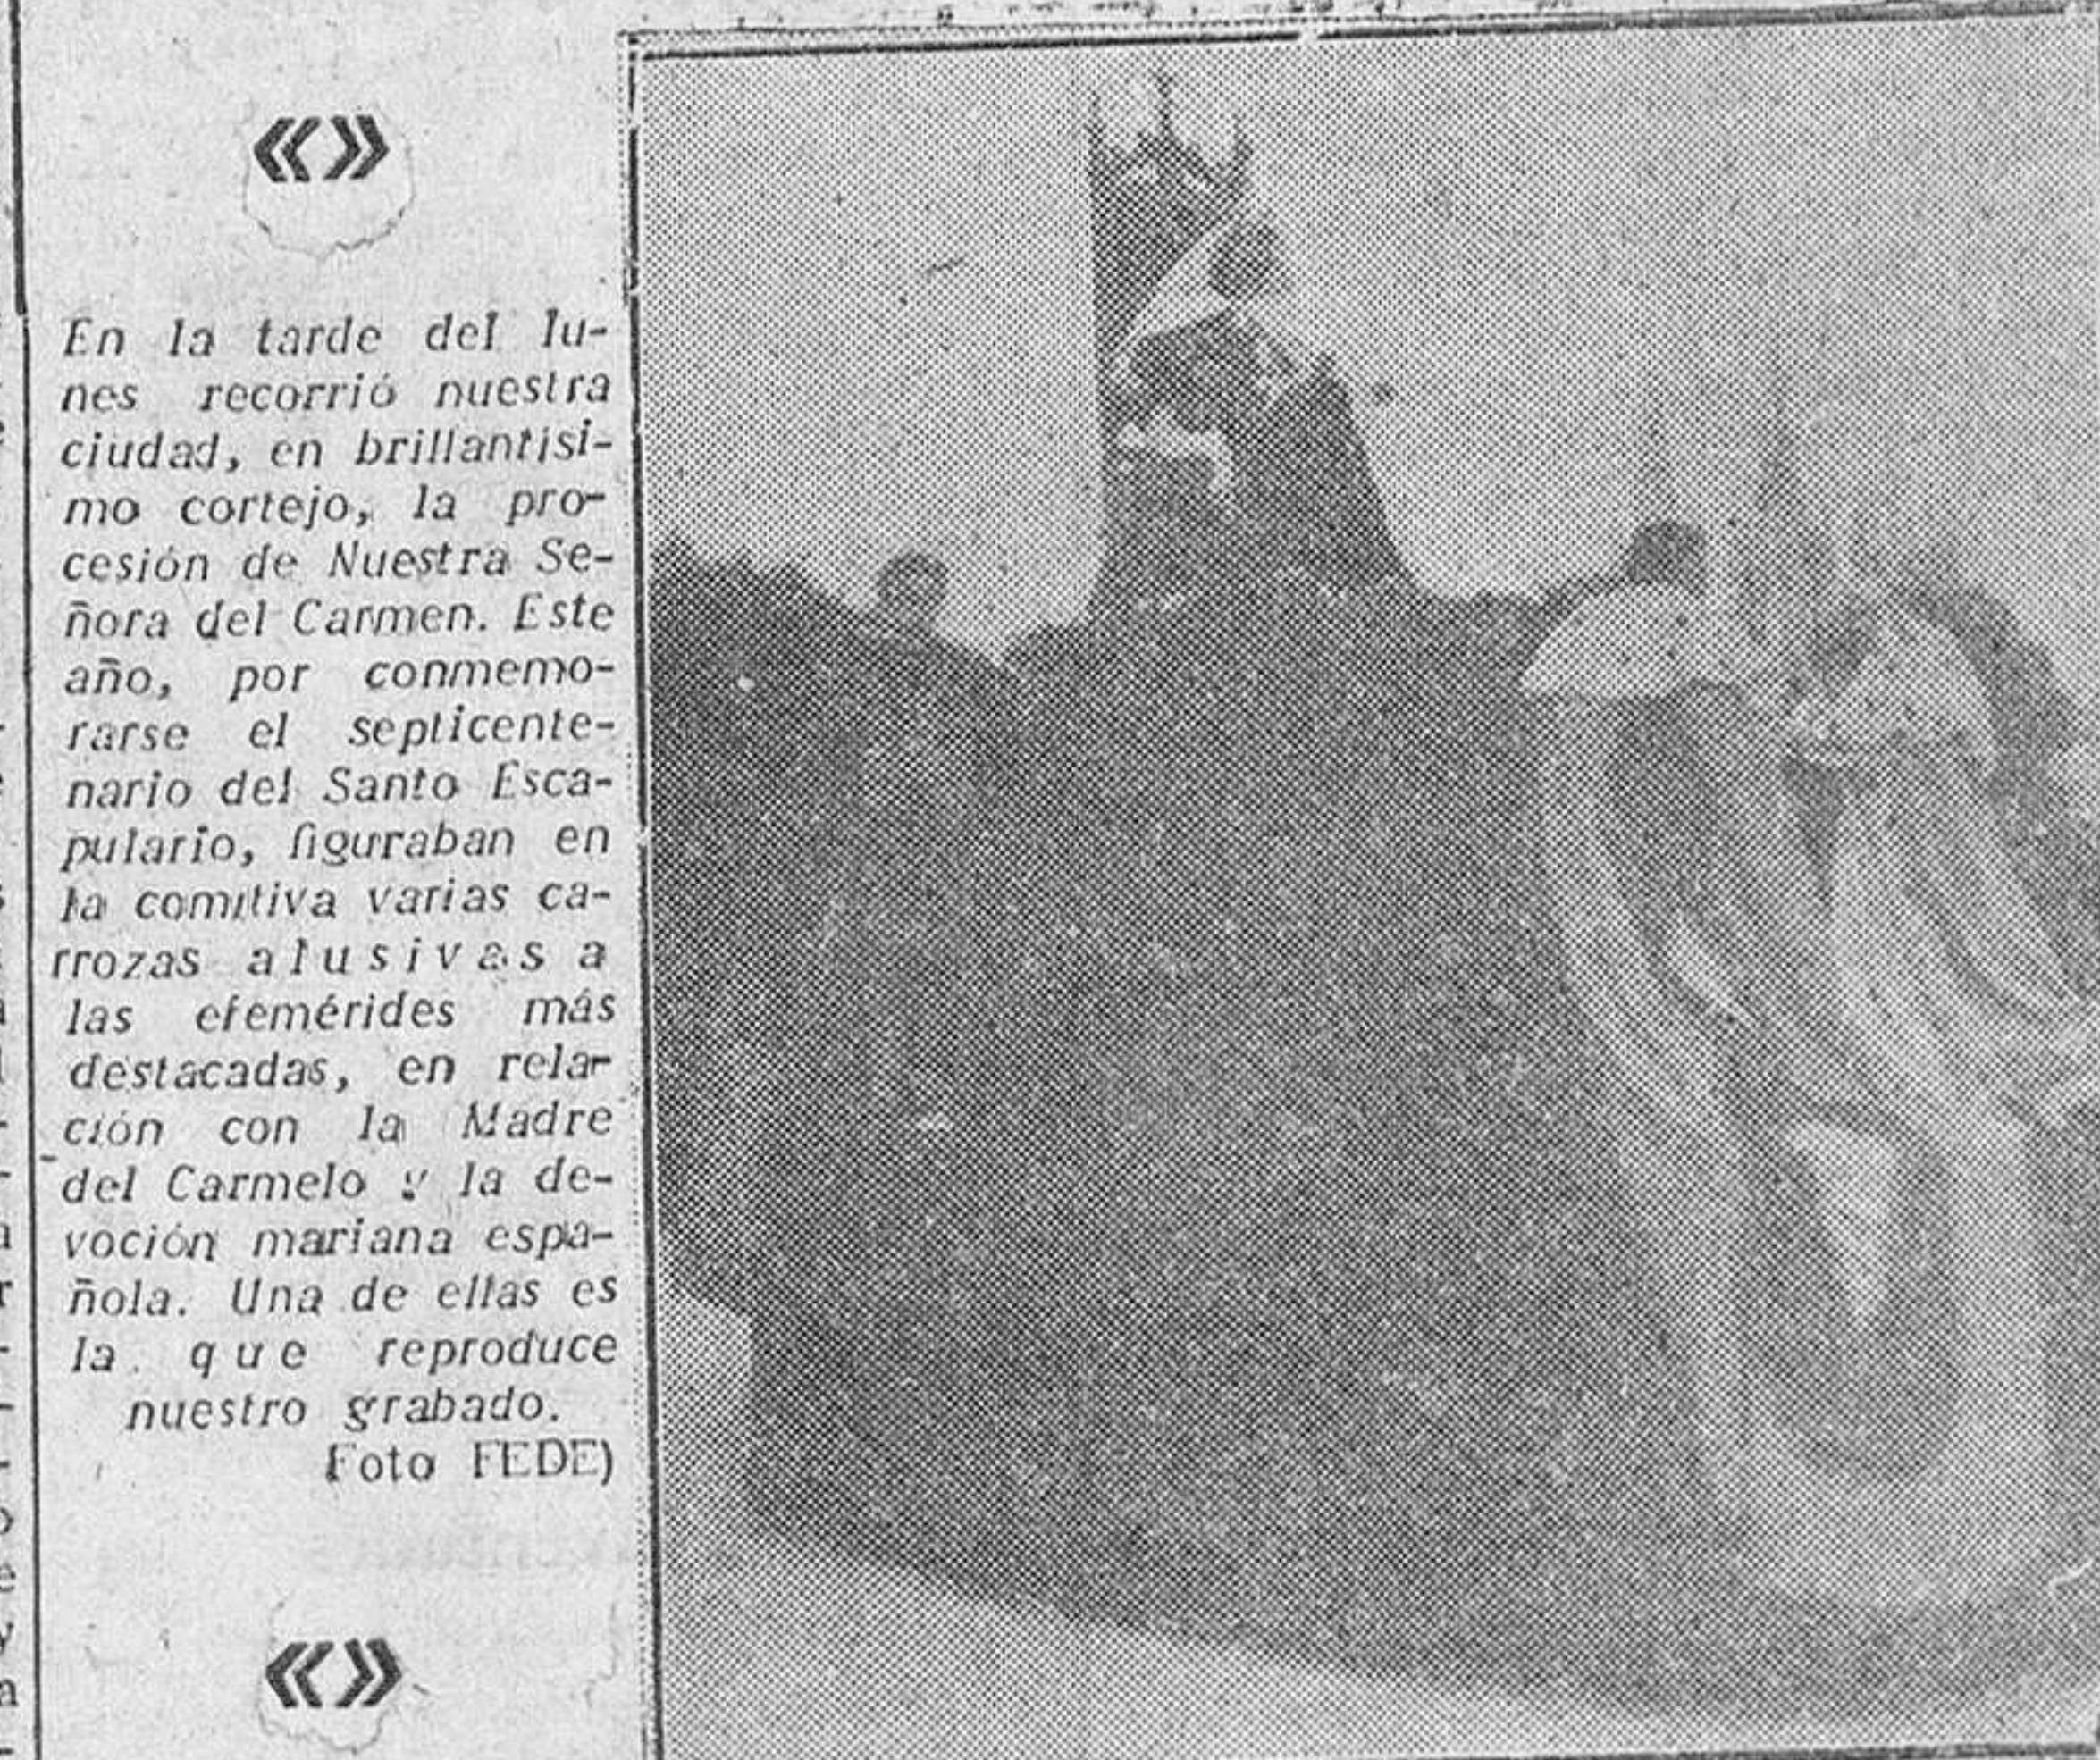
«»

En la tarde del lunes recorrió nuestra ciudad, en brillantisimo cortejo, la procesión de Nuestra Señora del Carmen. Este año, por conmemorarse el septicentenario del Santo Escapulario, figuraban en la comitiva varias carrozas alusivas a las efemérides más destacadas, en relación con la Madre del Carmelo y la devoción mariana española. Una de ellas es la que reproduce nuestro grabado. Foto FEDE)

«»